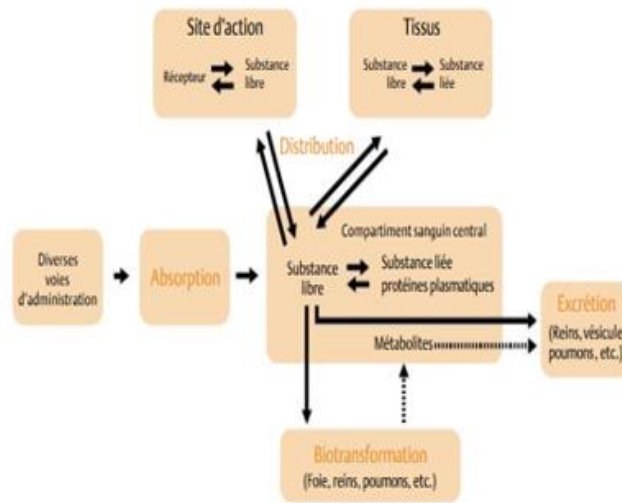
Site d'action
Récepteur
Substance libre

Tissus
Substance libre
Substance liée

Distribution

Diverses voies d'administration

Absorption

Compartiment sanguin central
Substance libre
Substance liée protéines plasmatiques
Métabolites

Excrétion
(Reins, vésicule, poumons, etc.)

Biotransformation
(Foie, reins, poumons, etc.)